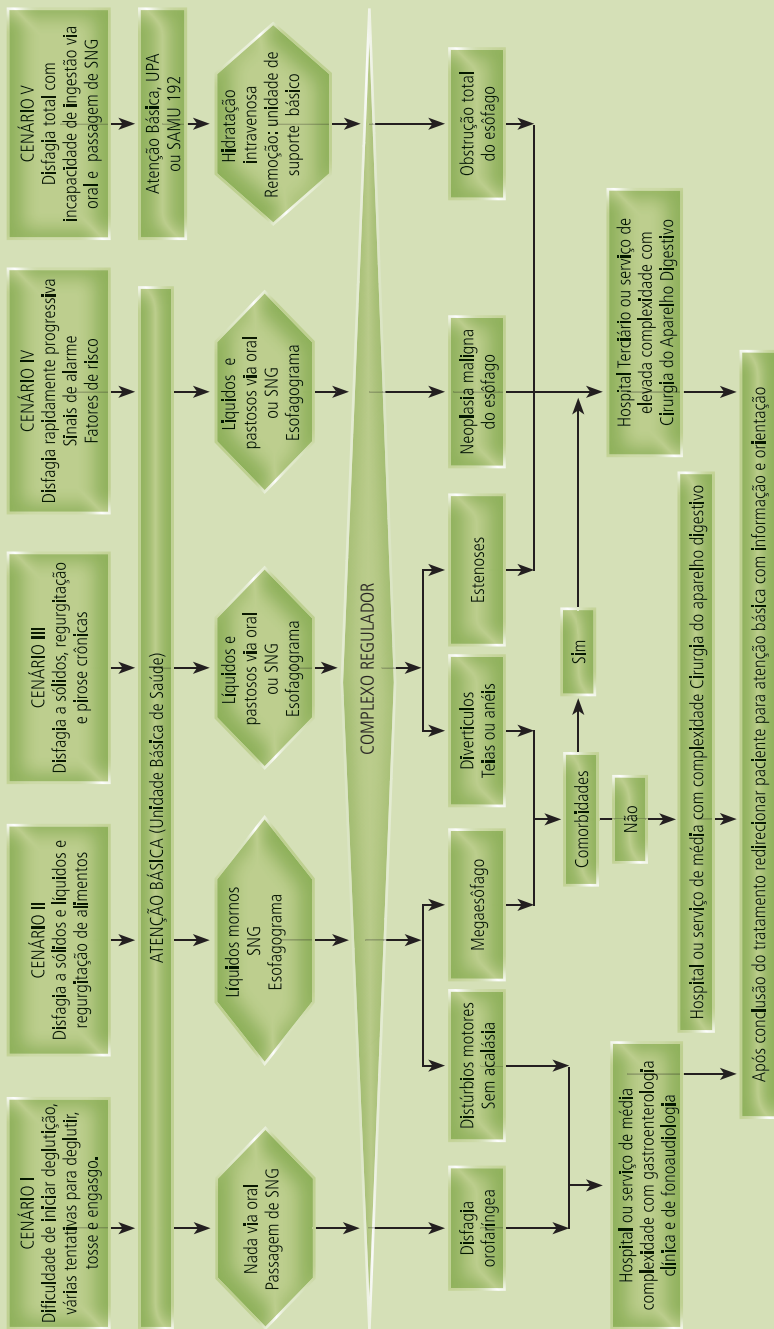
CENÁRIO V
Disfagia total com incapacidade de ingestão via oral e passagem de SNG

Atenção Básica, UPA ou SAMU 192

Hidratação intravenosa
Remoção: unidade de suporte básico

Obstrução total do esôfago

CENÁRIO IV
Disfagia rapidamente progressiva
Sinais de alarme
Fatores de risco

Líquidos e pastosos via oral ou SNG
Esofagograma

Neoplasia maligna do esôfago

Hospital Terciário ou serviço de elevada complexidade com Cirurgia do Aparelho Digestivo

CENÁRIO III
Disfagia a sólidos, regurgitação e pirose crônicas

Líquidos e pastosos via oral ou SNG
Esofagograma

Estenoses

Sim

Divertículos
Teias ou anéis

Comorbidades

Não

Hospital ou serviço de média com complexidade Cirurgia do aparelho digestivo

CENÁRIO II
Disfagia a sólidos e líquidos e regurgitação de alimentos

ATENÇÃO BÁSICA (Unidade Básica de Saúde)

COMPLEXO REGULADOR

Líquidos mornos
SNG
Esofagograma

Megaesôfago

Distúrbios motores
Sem acalásia

CENÁRIO I
Dificuldade de iniciar deglutição, várias tentativas para deglutir, tosse e engasgo.

Nada via oral
Passagem de SNG

Disfagia orofaríngea

Hospital ou serviço de média complexidade com gastroenterologia clínica e de fonoaudiologia

Após conclusão do tratamento redirecionar paciente para atenção básica com informação e orientação